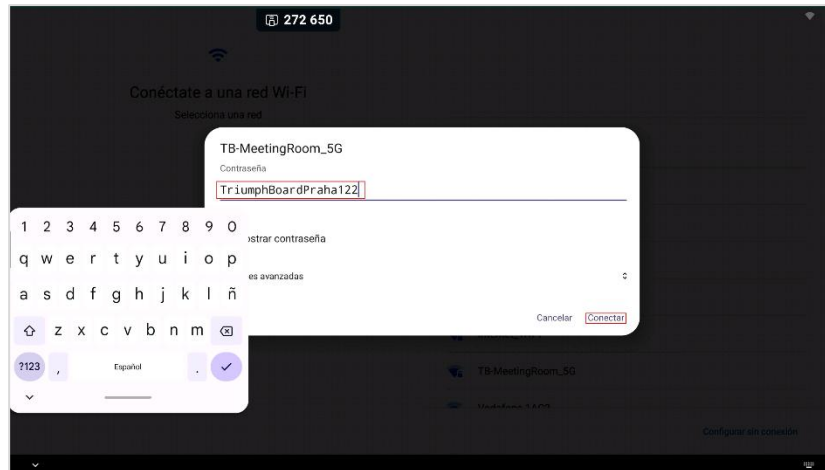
272 650

Conéctate a una red Wi-Fi
Selecciona una red

TB-MeetingRoom_5G
Contraseña
TriumphBoardPraha122

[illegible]strar contraseña
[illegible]es avanzadas

Cancelar Conectar

1 2 3 4 5 6 7 8 9 0
q w e r t y u i o p
a s d f g h j k l ñ
z x c v b n m
?123 , Español .

TB-MeetingRoom_5G
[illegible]

Configurar sin conexión